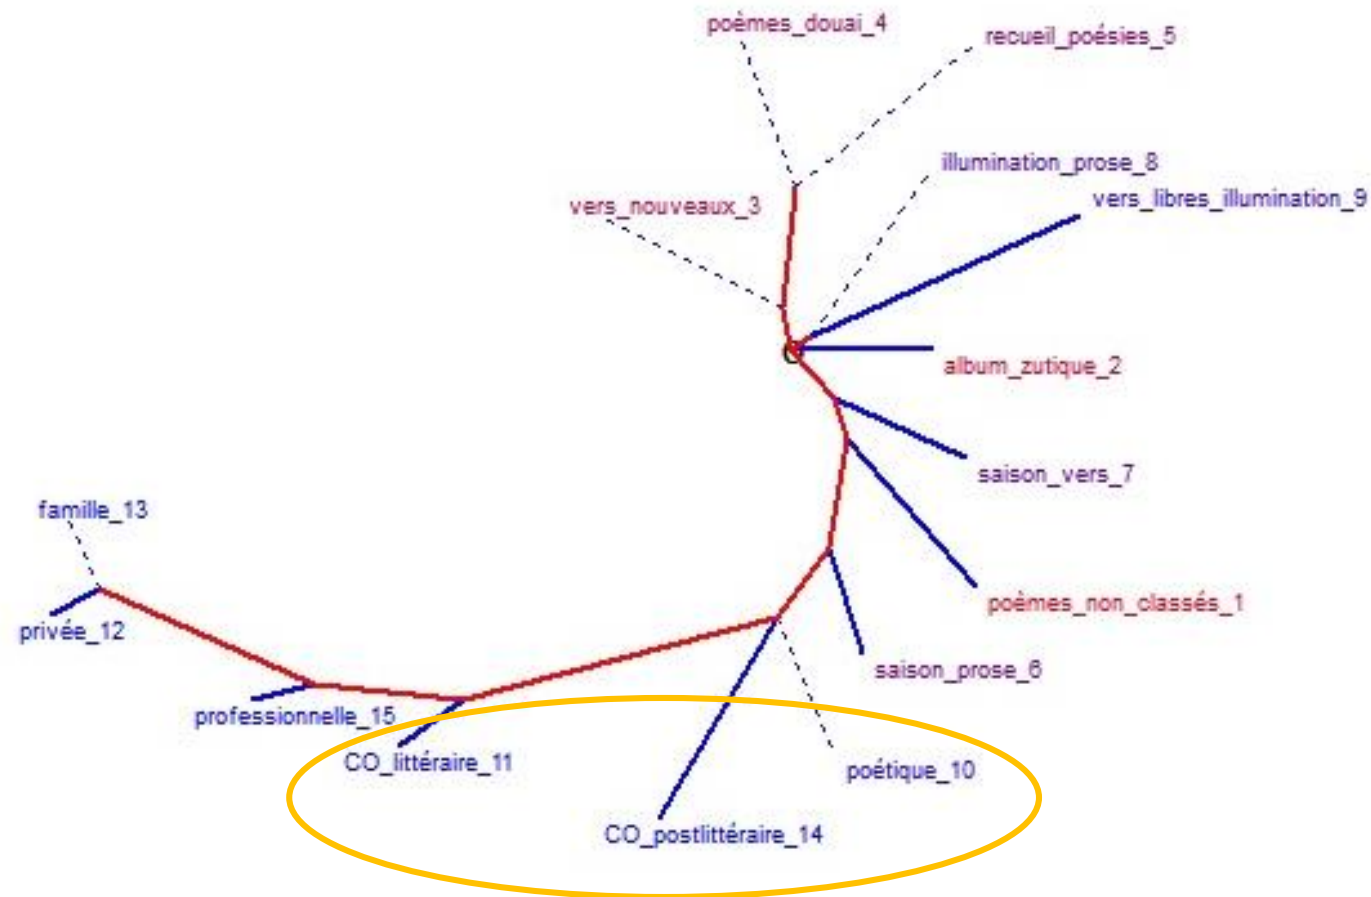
poèmes_douai_4
recueil_poésies_5
illumination_prose_8
vers_libres_illumination_9
vers_nouveaux_3
album_zutique_2
saison_vers_7
poèmes_non_classés_1
saison_prose_6
famille_13
privée_12
professionnelle_15
CO_littéraire_11
poétique_10
CO_postlittéraire_14